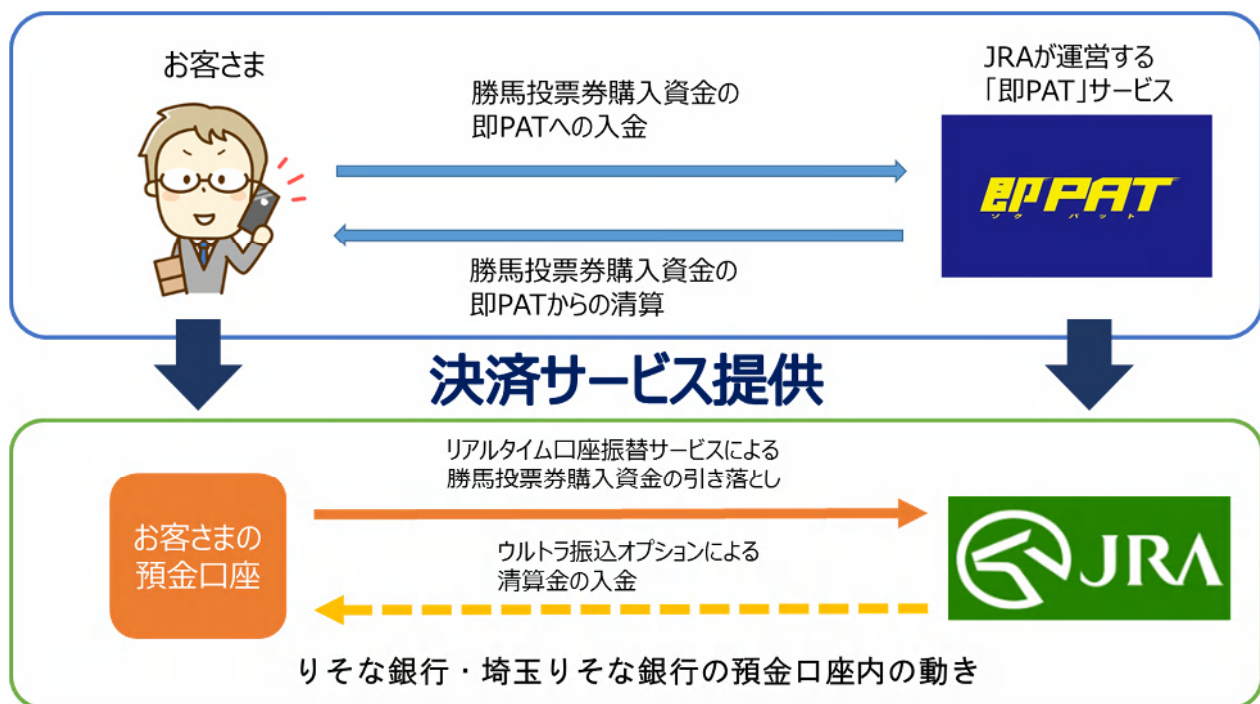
お客さま

勝馬投票券購入資金の
即PATへの入金

JRAが運営する
「即PAT」サービス

即PAT
ソク パット

勝馬投票券購入資金の
即PATからの清算

決済サービス提供

リアルタイム口座振替サービスによる
勝馬投票券購入資金の引き落とし

お客さまの
預金口座

JRA

ウルトラ振込オプションによる
清算金の入金

りそな銀行・埼玉りそな銀行の預金口座内の動き